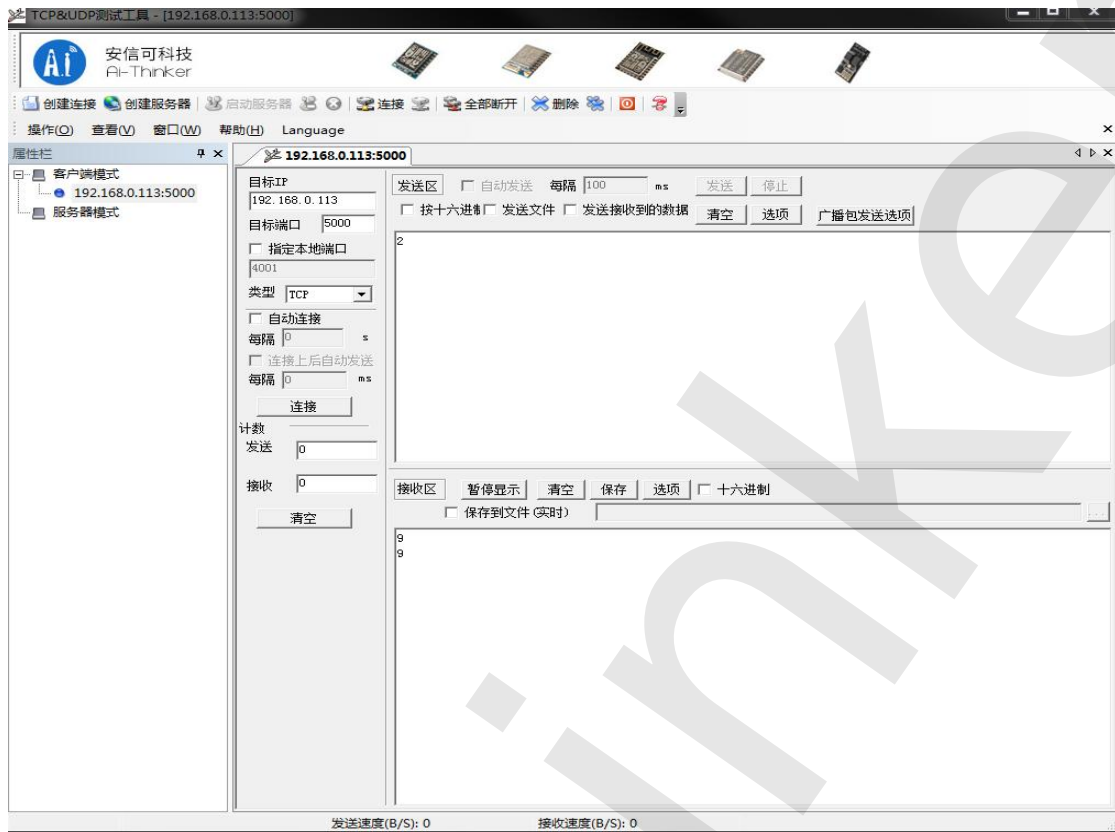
TCP&UDP测试工具 - [192.168.0.113:5000]

安信可科技
Ai-Thinker

创建连接 创建服务器 启动服务器 连接 全部断开 删除

操作(O) 查看(V) 窗口(W) 帮助(H) Language

属性栏
客户端模式
192.168.0.113:5000
服务器模式

192.168.0.113:5000

目标IP
192.168.0.113
目标端口 5000
指定本地端口
4001
类型 TCP
自动连接
每隔 0 s
连接上后自动发送
每隔 0 ms
连接
计数
发送 0
接收 0
清空

发送区 自动发送 每隔 100 ms 发送 停止
按十六进制 发送文件 发送接收到的数据 清空 选项 广播包发送选项

2

接收区 暂停显示 清空 保存 选项 十六进制
保存到文件(实时)

9
9

发送速度(B/S): 0 接收速度(B/S): 0